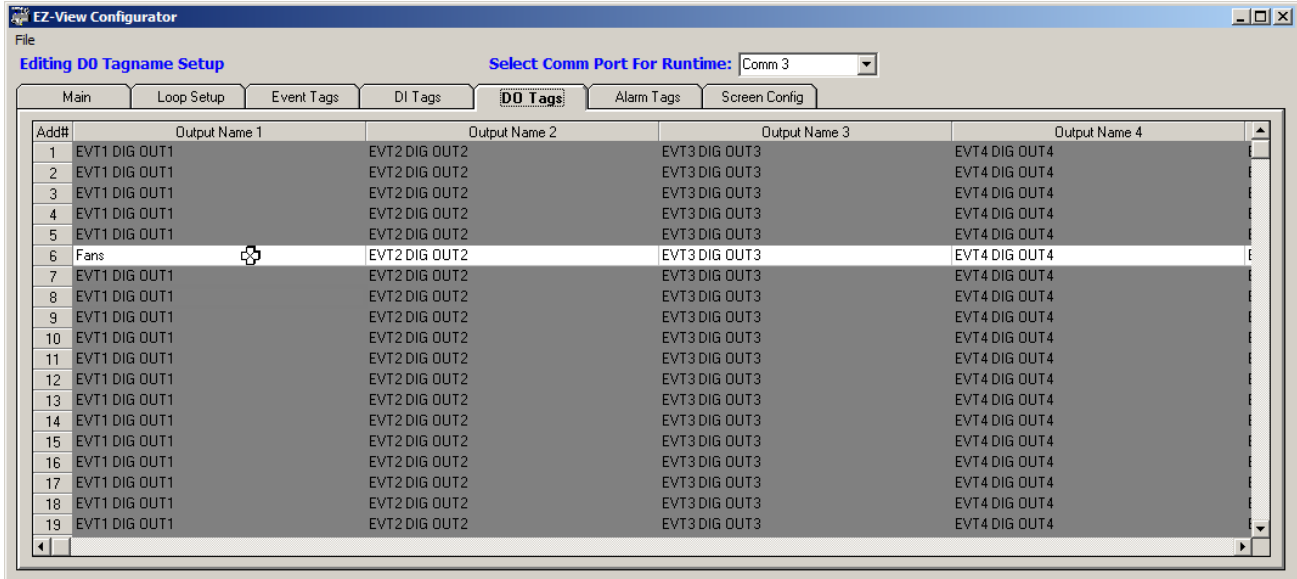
EZ-View Configurator

File

Editing D0 Tagname Setup

Select Comm Port For Runtime: Comm 3

Main | Loop Setup | Event Tags | DI Tags | DO Tags | Alarm Tags | Screen Config

| Add# | Output Name 1 | Output Name 2 | Output Name 3 | Output Name 4 |
|---|---|---|---|---|
| 1 | EVT1 DIG OUT1 | EVT2 DIG OUT2 | EVT3 DIG OUT3 | EVT4 DIG OUT4 |
| 2 | EVT1 DIG OUT1 | EVT2 DIG OUT2 | EVT3 DIG OUT3 | EVT4 DIG OUT4 |
| 3 | EVT1 DIG OUT1 | EVT2 DIG OUT2 | EVT3 DIG OUT3 | EVT4 DIG OUT4 |
| 4 | EVT1 DIG OUT1 | EVT2 DIG OUT2 | EVT3 DIG OUT3 | EVT4 DIG OUT4 |
| 5 | EVT1 DIG OUT1 | EVT2 DIG OUT2 | EVT3 DIG OUT3 | EVT4 DIG OUT4 |
| 6 | Fans | EVT2 DIG OUT2 | EVT3 DIG OUT3 | EVT4 DIG OUT4 |
| 7 | EVT1 DIG OUT1 | EVT2 DIG OUT2 | EVT3 DIG OUT3 | EVT4 DIG OUT4 |
| 8 | EVT1 DIG OUT1 | EVT2 DIG OUT2 | EVT3 DIG OUT3 | EVT4 DIG OUT4 |
| 9 | EVT1 DIG OUT1 | EVT2 DIG OUT2 | EVT3 DIG OUT3 | EVT4 DIG OUT4 |
| 10 | EVT1 DIG OUT1 | EVT2 DIG OUT2 | EVT3 DIG OUT3 | EVT4 DIG OUT4 |
| 11 | EVT1 DIG OUT1 | EVT2 DIG OUT2 | EVT3 DIG OUT3 | EVT4 DIG OUT4 |
| 12 | EVT1 DIG OUT1 | EVT2 DIG OUT2 | EVT3 DIG OUT3 | EVT4 DIG OUT4 |
| 13 | EVT1 DIG OUT1 | EVT2 DIG OUT2 | EVT3 DIG OUT3 | EVT4 DIG OUT4 |
| 14 | EVT1 DIG OUT1 | EVT2 DIG OUT2 | EVT3 DIG OUT3 | EVT4 DIG OUT4 |
| 15 | EVT1 DIG OUT1 | EVT2 DIG OUT2 | EVT3 DIG OUT3 | EVT4 DIG OUT4 |
| 16 | EVT1 DIG OUT1 | EVT2 DIG OUT2 | EVT3 DIG OUT3 | EVT4 DIG OUT4 |
| 17 | EVT1 DIG OUT1 | EVT2 DIG OUT2 | EVT3 DIG OUT3 | EVT4 DIG OUT4 |
| 18 | EVT1 DIG OUT1 | EVT2 DIG OUT2 | EVT3 DIG OUT3 | EVT4 DIG OUT4 |
| 19 | EVT1 DIG OUT1 | EVT2 DIG OUT2 | EVT3 DIG OUT3 | EVT4 DIG OUT4 |